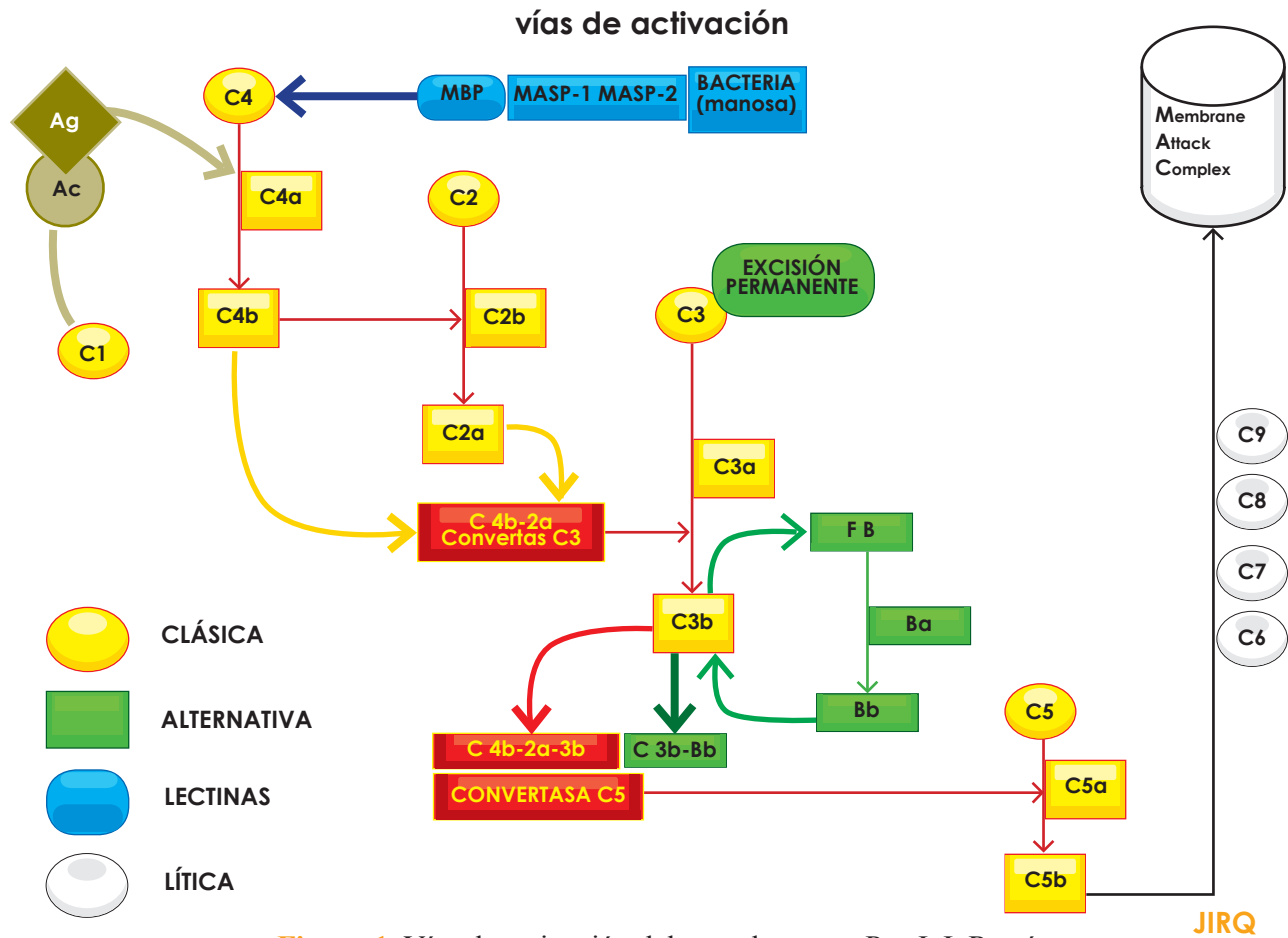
vías de activación

Ag
Ac
C1
C4
MBP
MASP-1 MASP-2
BACTERIA (manosa)
C4a
C4b
C2
C2b
C2a
C 4b-2a Convertas C3
EXCISIÓN PERMANENTE
C3
C3a
F B
Ba
Bb
C3b
C 4b-2a-3b
C 3b-Bb
CONVERTASA C5
C5
C5a
C5b
Membrane Attack Complex
C9
C8
C7
C6

CLÁSICA
ALTERNATIVA
LECTINAS
LÍTICA

JIRQ

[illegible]